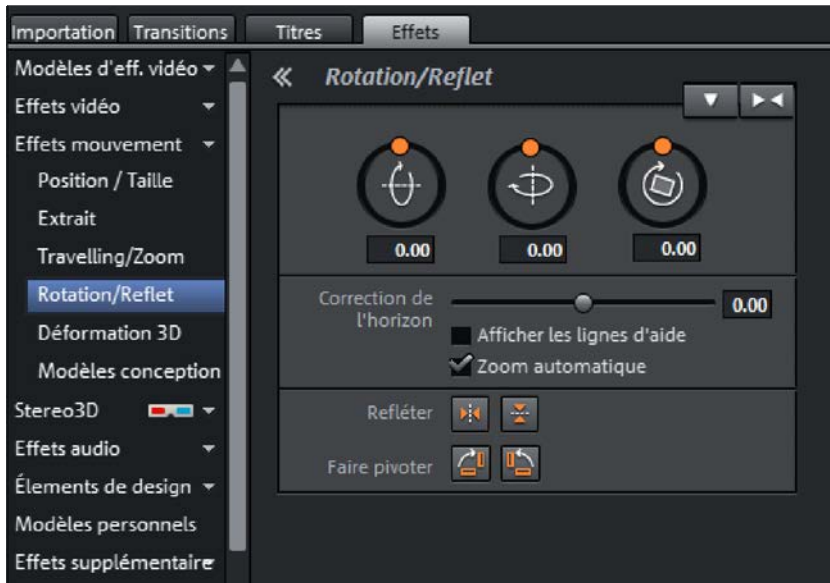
Importation Transitions Titres Effets

Modèles d'eff. vidéo
Effets vidéo
Effets mouvement
Position / Taille
Extrait
Travelling/Zoom
Rotation/Reflet
Déformation 3D
Modèles conception
Stereo3D
Effets audio
Élements de design
Modèles personnels
Effets supplémentaire

« Rotation/Reflet

0.00
0.00
0.00

Correction de l'horizon
0.00
Afficher les lignes d'aide
Zoom automatique

Refléter
Faire pivoter